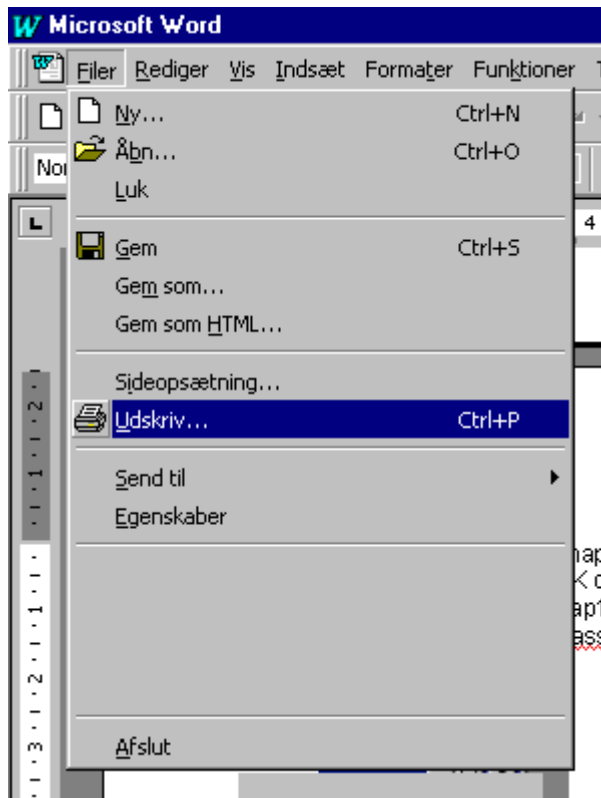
Microsoft Word

Filer Rediger Vis Indsæt Formater Funktioner

Nor

Ny... Ctrl+N
Åbn... Ctrl+O
Luk

Gem Ctrl+S
Gem som...
Gem som HTML...

Sideopsætning...

Udskriv... Ctrl+P

Send til
Egenskaber

Afslut